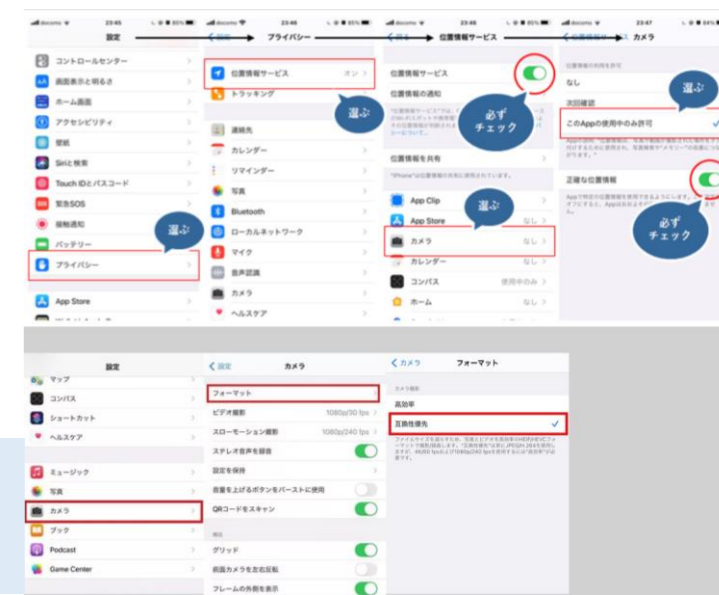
docomo 23:45 85%
設定
コントロールセンター
画面表示と明るさ
ホーム画面
アクセシビリティ
壁紙
Siriと検索
Touch IDとパスコード
緊急SOS
接触通知
バッテリー
プライバシー
App Store
選ぶ

docomo 23:46
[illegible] プライバシー
位置情報サービス オン
トラッキング
連絡先
カレンダー
リマインダー
写真
Bluetooth
ローカルネットワーク
マイク
音声認識
カメラ
ヘルスケア
選ぶ

docomo 23:46
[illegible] 位置情報サービス
位置情報サービス
位置情報の通知
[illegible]
位置情報を共有
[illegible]
App Clip
App Store
カメラ なし
カレンダー
コンパス 使用中のみ
ホーム なし
必ずチェック
選ぶ

docomo 23:47
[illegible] カメラ
位置情報の利用を許可
なし
次回確認
このAppの使用中のみ許可
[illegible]
正確な位置情報
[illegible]
選ぶ
必ずチェック

設定
マップ
コンパス
ショートカット
ヘルスケア
ミュージック
写真
カメラ
ブック
Podcast
Game Center

< 設定 カメラ
フォーマット
ビデオ撮影 1080p/30 fps
スローモーション撮影 1080p/240 fps
ステレオ音声を録音
設定を保持
音量を上げるボタンをバーストに使用
QRコードをスキャン
構図
グリッド
前面カメラを左右反転
フレームの外側を表示

< カメラ フォーマット
カメラ撮影
高効率
互換性優先
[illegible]